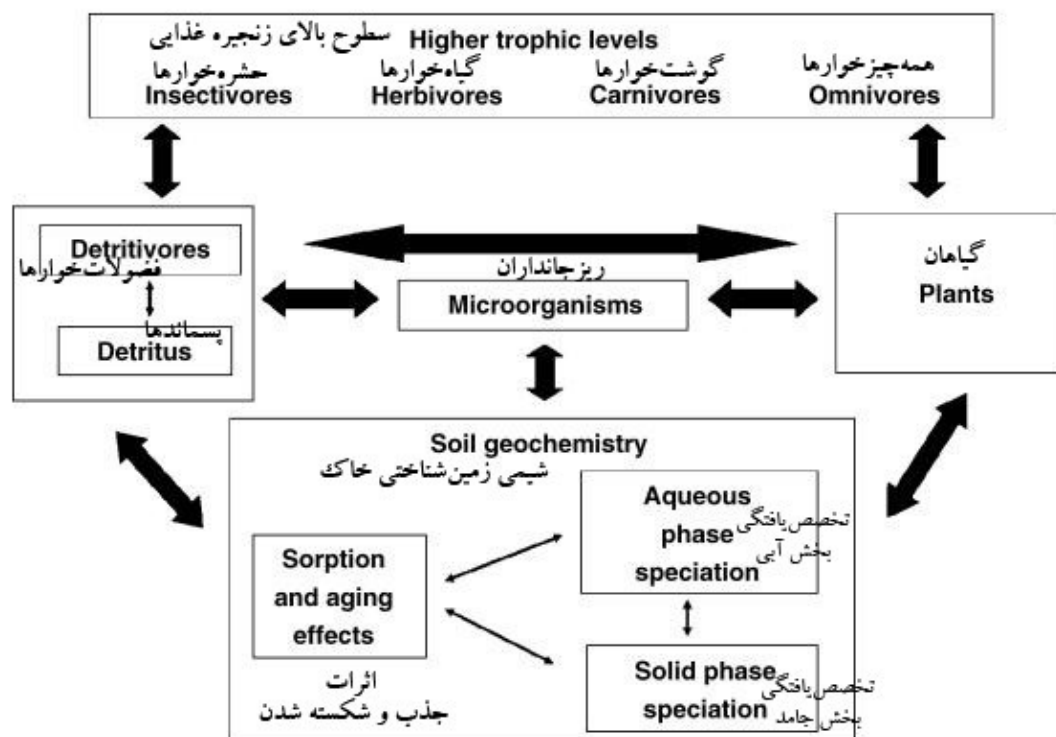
سطوح بالای زنجیره غذایی Higher trophic levels

حشره‌خوارها Insectivores

گیاه‌خوارها Herbivores

گوشت‌خوارها Carnivores

همه‌چیزخوارها Omnivores

Detritivores
فضولات‌خوارها

پسماندها
Detritus

ریزجانداران
Microorganisms

گیاهان
Plants

Soil geochemistry
شیمی زمین‌شناختی خاک

Aqueous phase speciation
تخصص‌یافتگی بخش آبی

Sorption and aging effects
اثرات جذب و شکسته شدن

Solid phase speciation
تخصص‌یافتگی بخش جامد